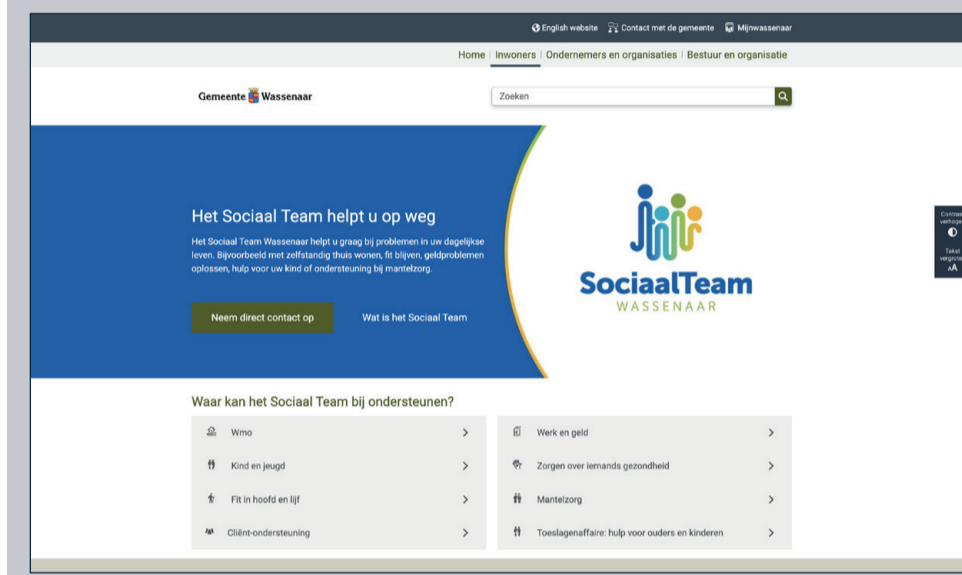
English website Contact met de gemeente Mijnwassenaar

Home | Inwoners | Ondernemers en organisaties | Bestuur en organisatie

Gemeente Wassenaar

Zoeken

Het Sociaal Team helpt u op weg

Het Sociaal Team Wassenaar helpt u graag bij problemen in uw dagelijkse leven. Bijvoorbeeld met zelfstandig thuis wonen, fit blijven, geldproblemen oplossen, hulp voor uw kind of ondersteuning bij mantelzorg.

Neem direct contact op

Wat is het Sociaal Team

SociaalTeam
WASSENAAR

Contrast verhogen

Tekst vergroten
AA

Waar kan het Sociaal Team bij ondersteunen?

| | |
|---|---|
| Wmo > | Werk en geld > |
| Kind en jeugd > | Zorgen over iemands gezondheid > |
| Fit in hoofd en lijf > | Mantelzorg > |
| Cliënt-ondersteuning > | Toeslagenaffaire: hulp voor ouders en kinderen > |